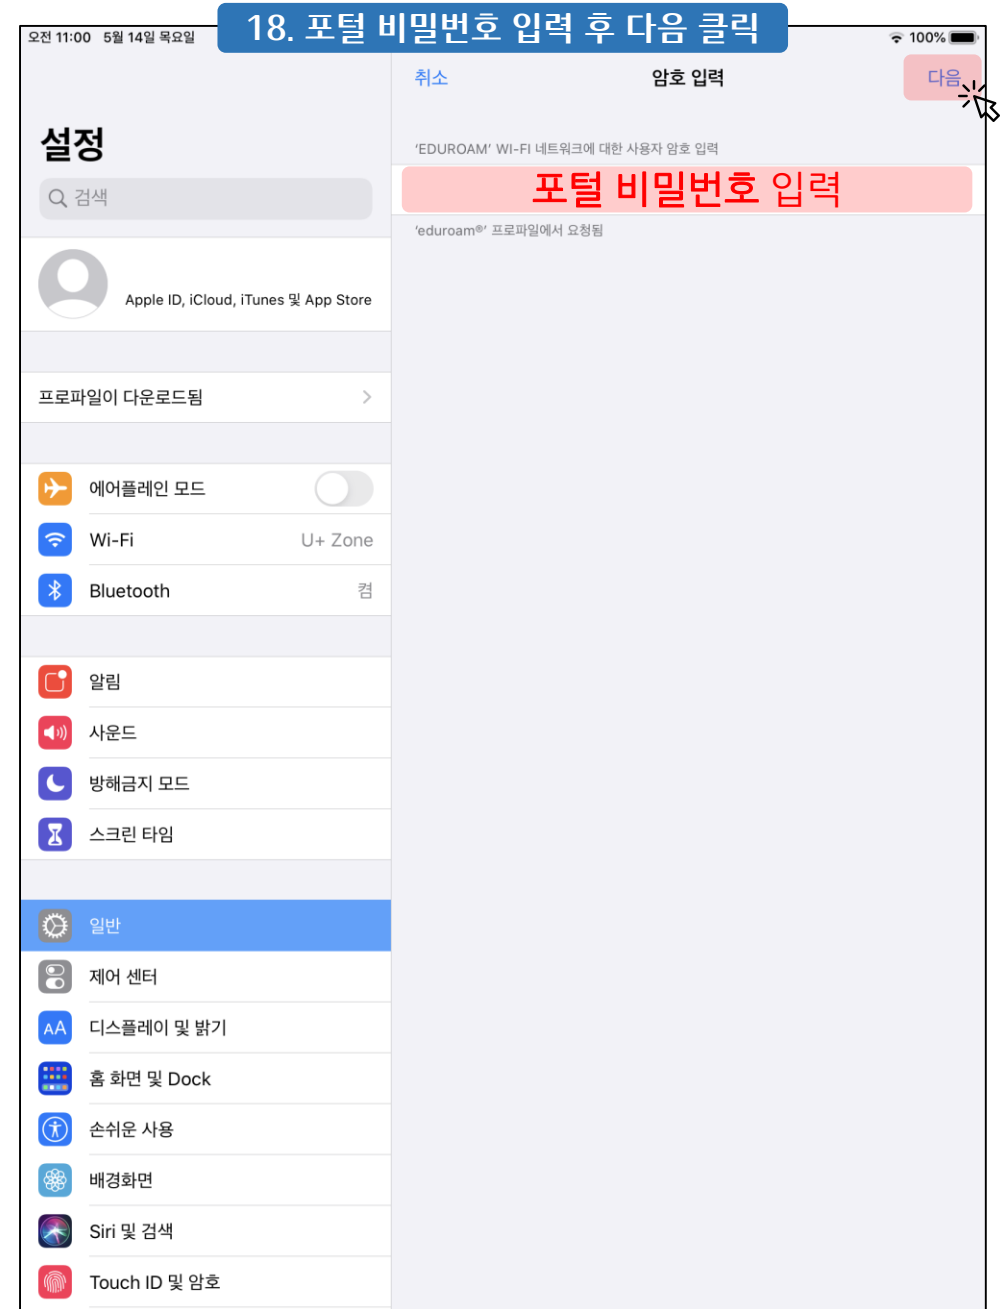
18. 포털 비밀번호 입력 후 다음 클릭

오전 11:00 5월 14일 목요일

100%

설정

검색

Apple ID, iCloud, iTunes 및 App Store

프로파일이 다운로드됨

에어플레인 모드

Wi-Fi U+ Zone

Bluetooth 켬

알림

사운드

방해금지 모드

스크린 타임

일반

제어 센터

디스플레이 및 밝기

홈 화면 및 Dock

손쉬운 사용

배경화면

Siri 및 검색

Touch ID 및 암호

취소 암호 입력 다음

'EDUROAM' WI-FI 네트워크에 대한 사용자 암호 입력

포털 비밀번호 입력

'eduroam®' 프로파일에서 요청됨